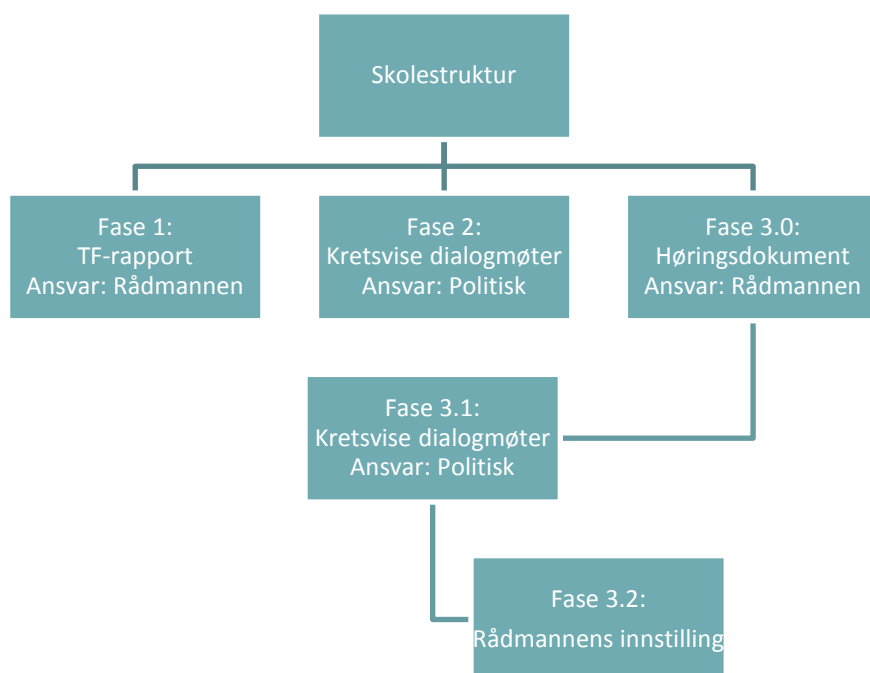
Skolestruktur

Fase 1:
TF-rapport
Ansvar: Rådmannen

Fase 2:
Kretsvise dialogmøter
Ansvar: Politisk

Fase 3.0:
Høringsdokument
Ansvar: Rådmannen

Fase 3.1:
Kretsvise dialogmøter
Ansvar: Politisk

Fase 3.2:
Rådmannens innstilling